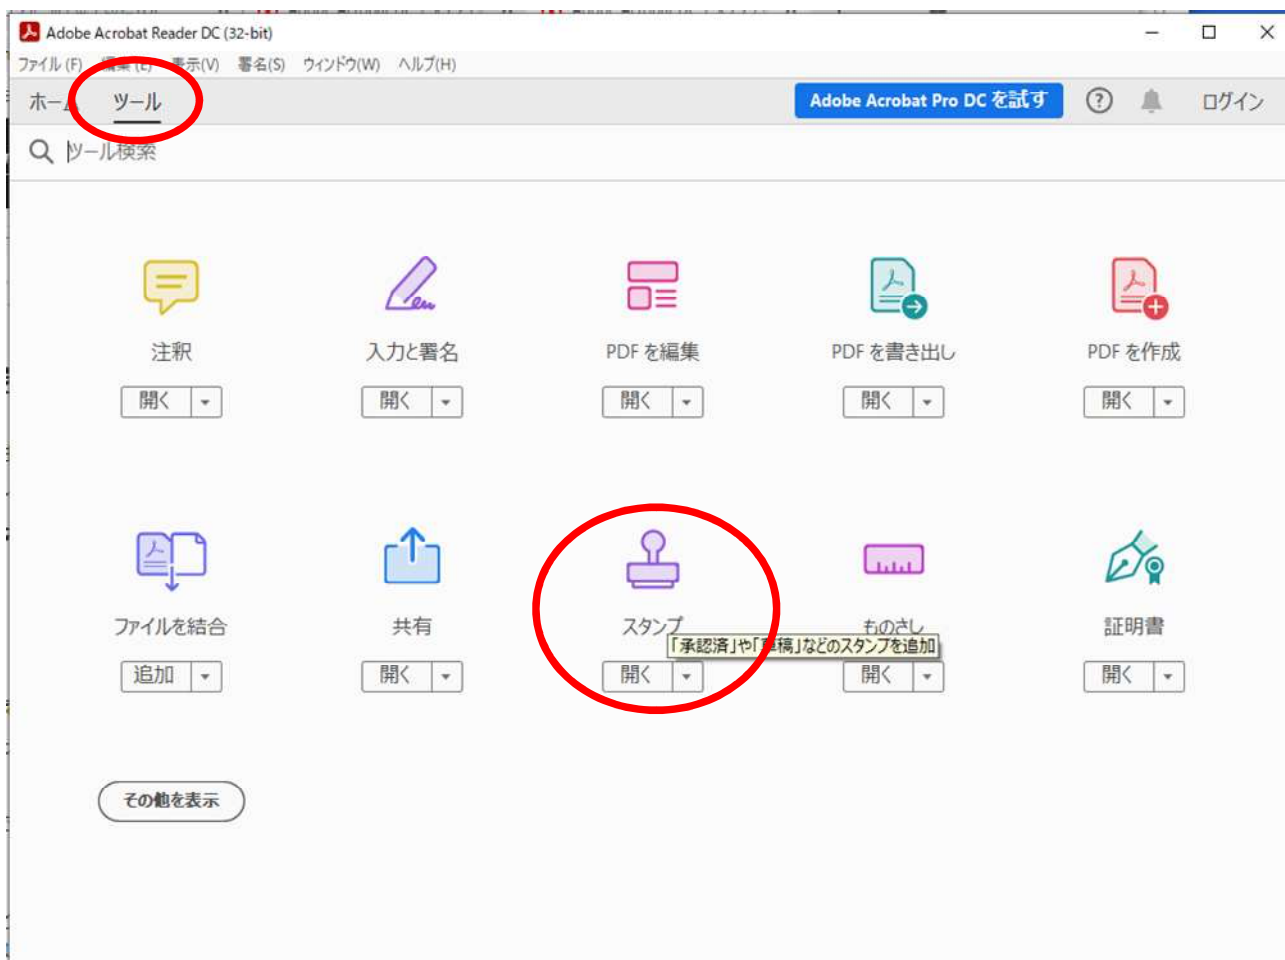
Adobe Acrobat Reader DC (32-bit)

ファイル(F) 編集(E) 表示(V) 署名(S) ウィンドウ(W) ヘルプ(H)

ホーム ツール

Adobe Acrobat Pro DC を試す

ログイン

ツール検索

注釈
開く

入力と署名
開く

PDF を編集
開く

PDF を書き出し
開く

PDF を作成
開く

ファイルを結合
追加

共有
開く

スタンプ
開く

「承認済」や「草稿」などのスタンプを追加

ものさし
開く

証明書
開く

その他を表示